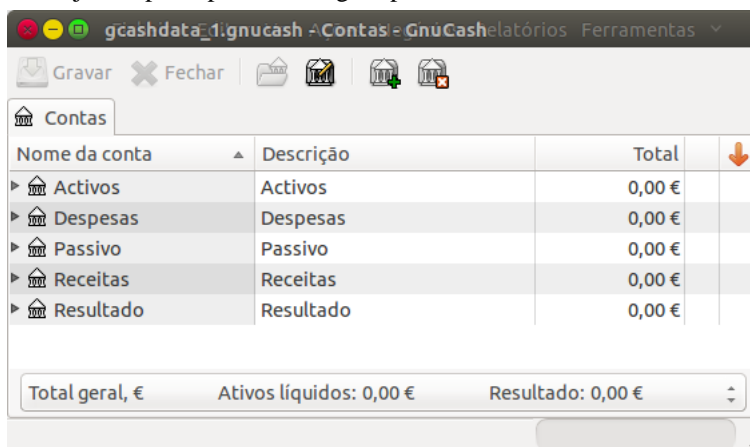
gcashdata_1.gnucash - Contas - GnuCash

Relatórios Ferramentas

Gravar Fechar

Contas

| Nome da conta | Descrição | Total |
|---|---|---|
| Activos | Activos | 0,00 € |
| Despesas | Despesas | 0,00 € |
| Passivo | Passivo | 0,00 € |
| Receitas | Receitas | 0,00 € |
| Resultado | Resultado | 0,00 € |

Total geral, € Ativos líquidos: 0,00 € Resultado: 0,00 €